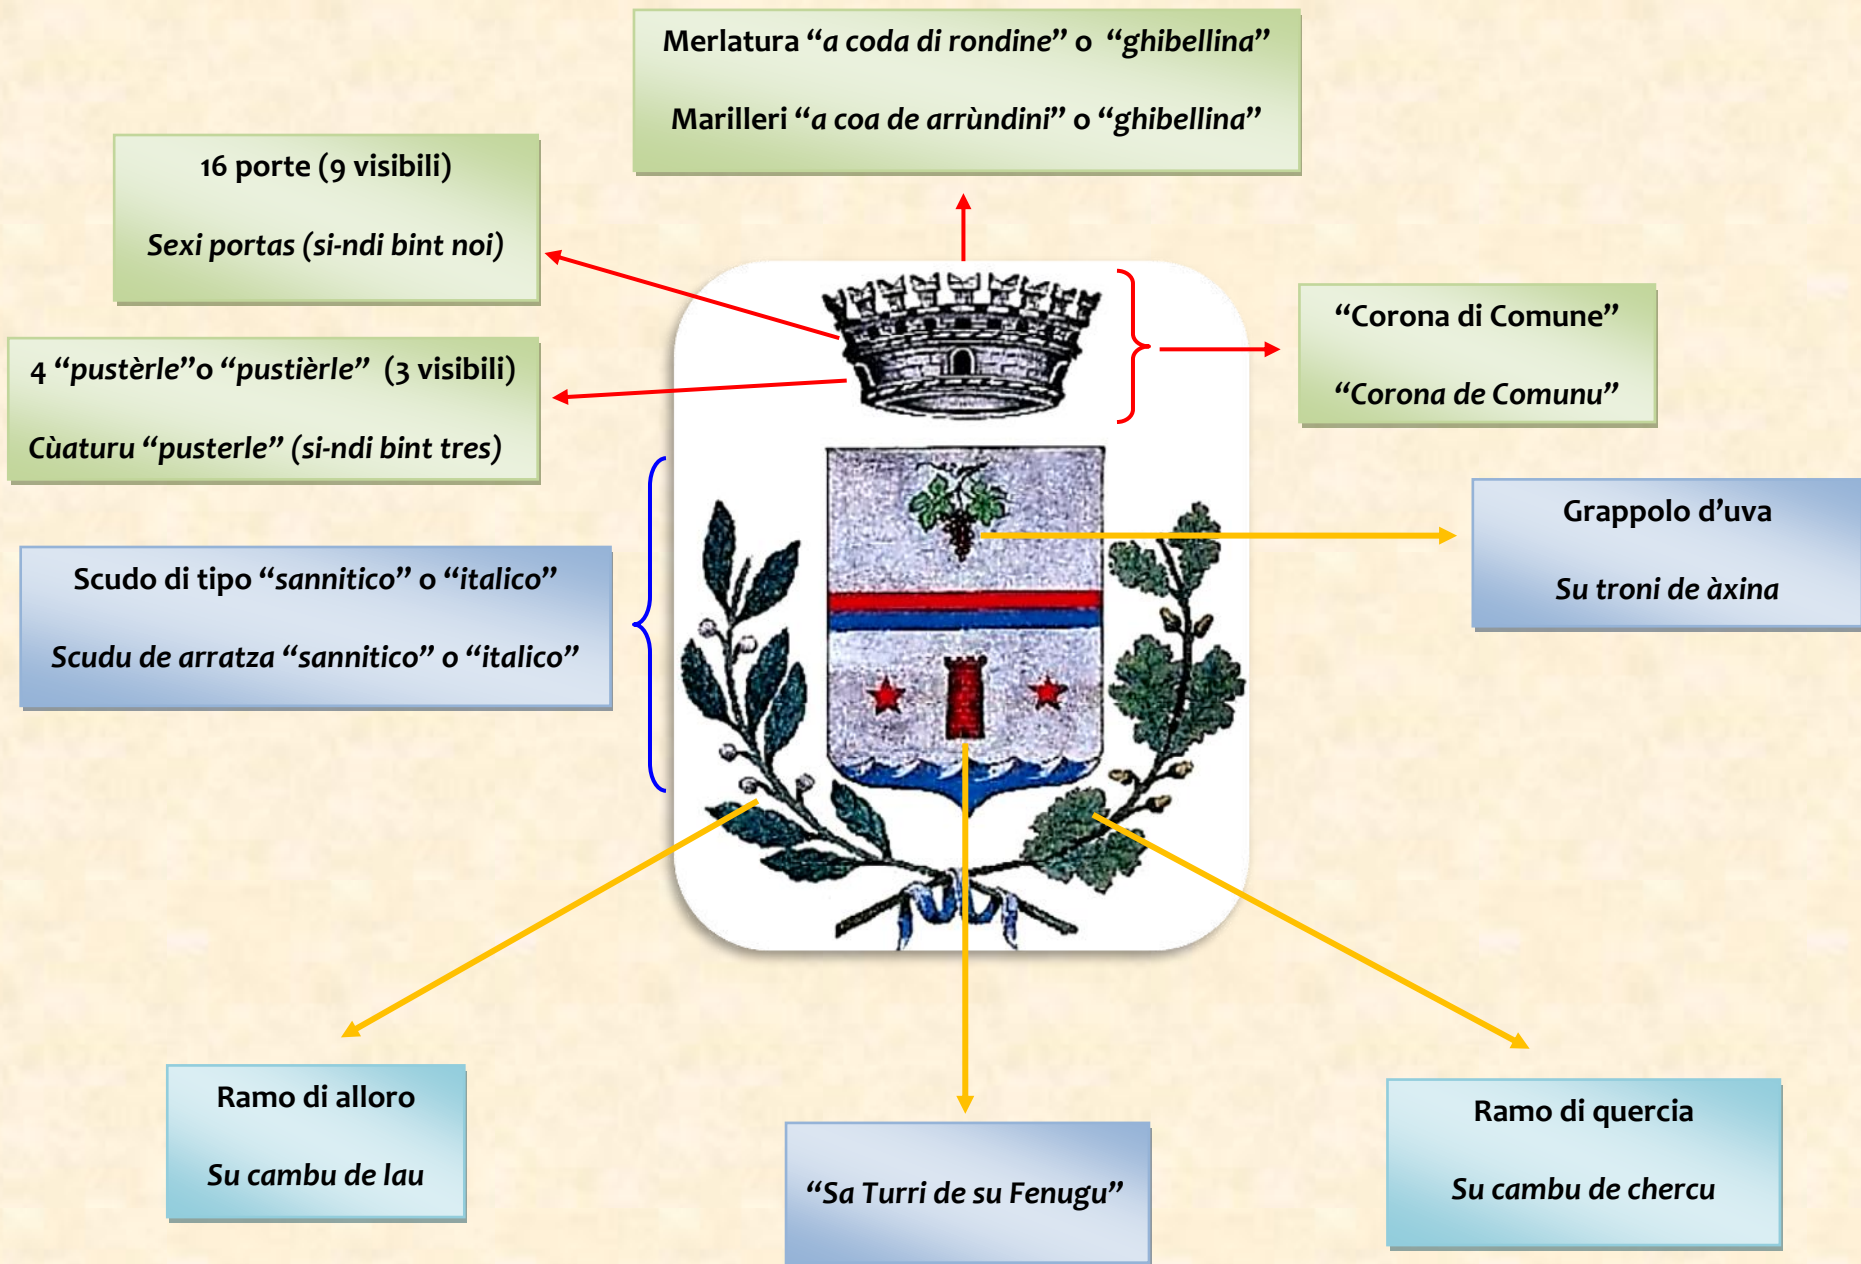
Merlatura “a coda di rondine” o “ghibellina”

Marilleri “a coa de arrùndini” o “ghibellina”

16 porte (9 visibili)

Sexi portas (si-ndi bint noi)

“Corona di Comune”

“Corona de Comunu”

4 “pustèrle”o “pustièrle” (3 visibili)

Cùaturu “pusterle” (si-ndi bint tres)

Grappolo d’uva

Su troni de àxina

Scudo di tipo “sannitico” o “italico”

Scudu de arratza “sannitico” o “italico”

Ramo di alloro

Su cambu de lau

“Sa Turri de su Fenugu”

Ramo di quercia

Su cambu de chercu